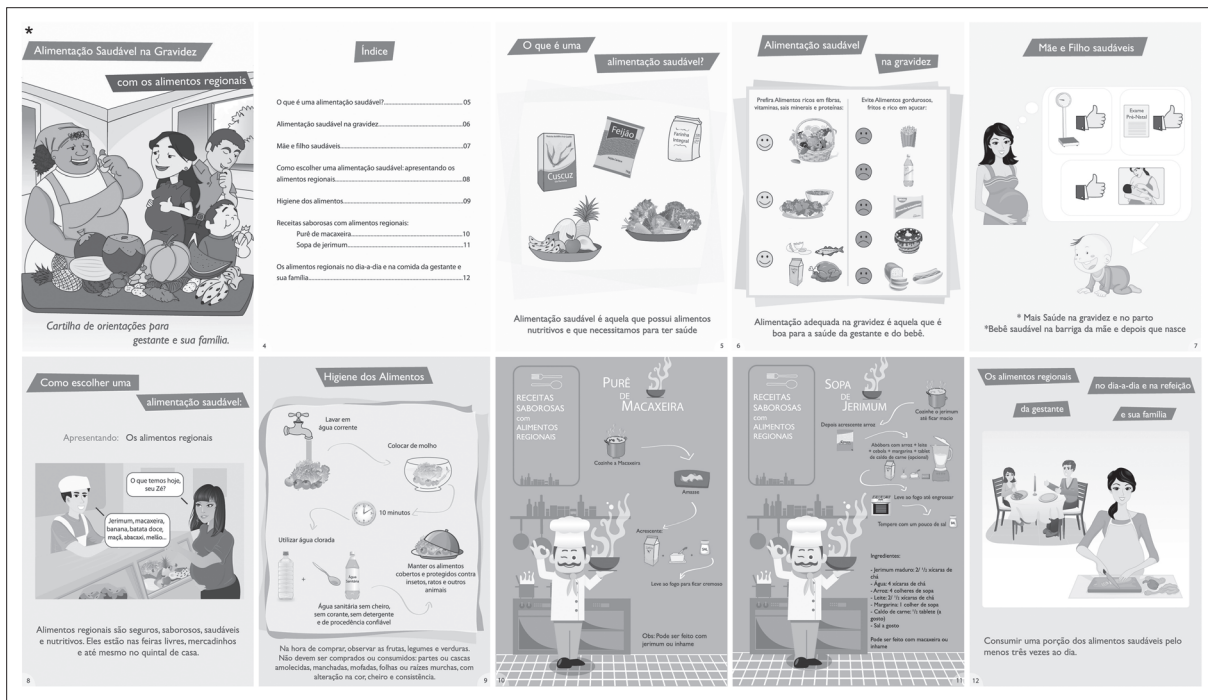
*

Alimentação Saudável na Gravidez

com os alimentos regionais

Cartilha de orientações para gestante e sua família.

4

Índice

O que é uma alimentação saudável?..........05

Alimentação saudável na gravidez..........06

Mãe e filho saudáveis..........07

Como escolher uma alimentação saudável: apresentando os alimentos regionais..........08

Higiene dos alimentos..........09

Receitas saborosas com alimentos regionais:
Purê de macaxeira..........10
Sopa de jerimum..........11

Os alimentos regionais no dia-a-dia e na comida da gestante e sua família..........12

O que é uma

alimentação saudável?

Cuscuz

Feijão

Farinha Integral

Alimentação saudável é aquela que possui alimentos nutritivos e que necessitamos para ter saúde

5

6

Alimentação saudável

na gravidez

Prefira Alimentos ricos em fibras, vitaminas, sais minerais e proteínas:

Evite Alimentos gordurosos, fritos e ricos em açucar:

Alimentação adequada na gravidez é aquela que é boa para a saúde da gestante e do bebê.

Mãe e Filho saudáveis

Exame Pré-Natal

* Mais Saúde na gravidez e no parto
*Bebê saudável na barriga da mãe e depois que nasce

7

Como escolher uma

alimentação saudável:

Apresentando: Os alimentos regionais

O que temos hoje, seu Zé?

Jerimum, macaxeira, banana, batata doce, maçã, abacaxi, melão...

Alimentos regionais são seguros, saborosos, saudáveis e nutritivos. Eles estão nas feiras livres, mercadinhos e até mesmo no quintal de casa.

8

Higiene dos Alimentos

Lavar em água corrente

Colocar de molho

10 minutos

Utilizar água clorada

Água Sanitária

Manter os alimentos cobertos e protegidos contra insetos, ratos e outros animais

Água sanitária sem cheiro, sem corante, sem detergente e de procedência confiável

Na hora de comprar, observar as frutas, legumes e verduras. Não devem ser comprados ou consumidos: partes ou cascas amolecidas, manchadas, mofadas, folhas ou raízes murchas, com alteração na cor, cheiro e consistência.

9

10

RECEITAS SABOROSAS COM ALIMENTOS REGIONAIS

PURÊ DE MACAXEIRA

Cozinhe a Macaxeira

Amasse

Acrescente

Leve ao fogo para ficar cremoso

Obs: Pode ser feito com jerimum ou inhame

RECEITAS SABOROSAS COM ALIMENTOS REGIONAIS

SOPA DE JERIMUM

Cozinhe o jerimum até ficar macio

Depois acrescente arroz

Alebere com arroz + leite + cebola + margarina + tablete de caldo de carne (opcional)

Leve ao fogo até engrossar

Tempere com um pouco de sal

Ingredientes:

- Jerimum maduro: 2/ ½ xícaras de chá
- Água: 4 xícaras de chá
- Arroz: 4 colheres de sopa
- Leite: 2/ ½ xícaras de chá
- Margarina: 1 colher de sopa
- Caldo de carne: ½ tablete (a gosto)
- Sal a gosto

Pode ser feito com macaxeira ou inhame

11

Os alimentos regionais

no dia-a-dia e na refeição

da gestante

e sua família

Consumir uma porção dos alimentos saudáveis pelo menos três vezes ao dia.

12